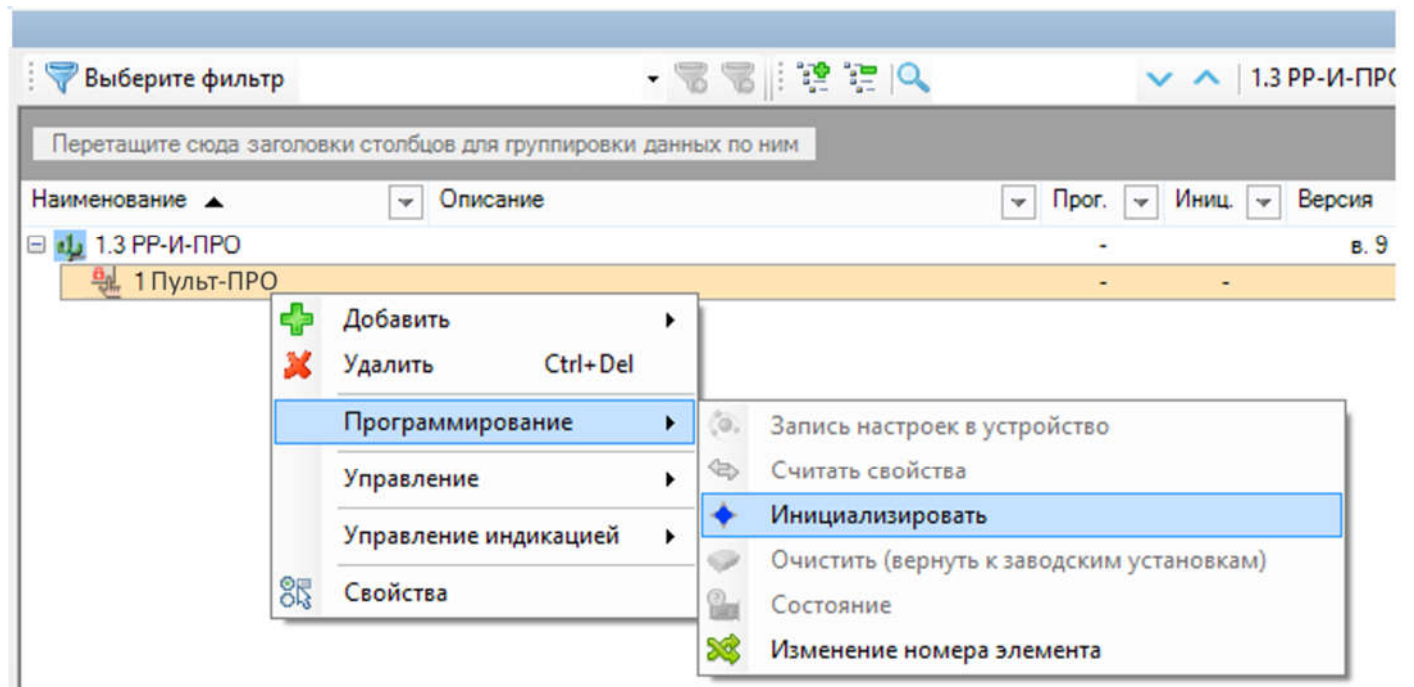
Выберите фильтр

1.3 РР-И-ПРО

Перетащите сюда заголовки столбцов для группировки данных по ним

| Наименование ▲ | Описание | Прог. | Иниц. | Версия |
|---|---|---|---|---|
| 1.3 РР-И-ПРО | | - | | в. 9 |
| 1 Пульт-ПРО | | - | - | |

Добавить
Удалить Ctrl+Del
Программирование
Управление
Управление индикацией
Свойства

Запись настроек в устройство
Считать свойства
Инициализировать
Очистить (вернуть к заводским установкам)
Состояние
Изменение номера элемента